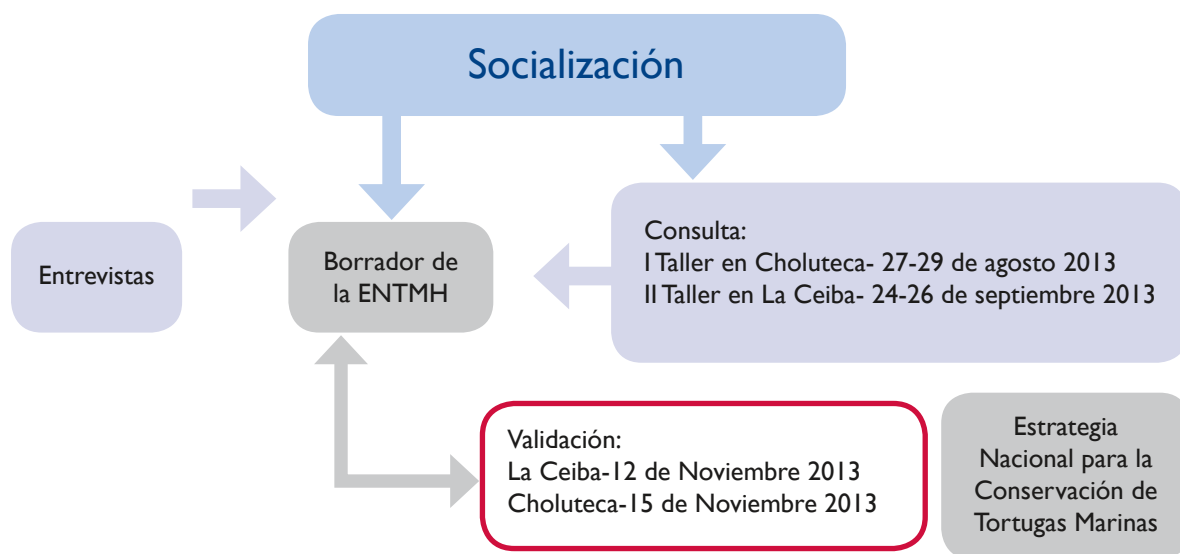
Socialización

Entrevistas

Borrador de la ENTMH

Consulta:
I Taller en Choluteca- 27-29 de agosto 2013
II Taller en La Ceiba- 24-26 de septiembre 2013

Validación:
La Ceiba-12 de Noviembre 2013
Choluteca-15 de Noviembre 2013

Estrategia Nacional para la Conservación de Tortugas Marinas